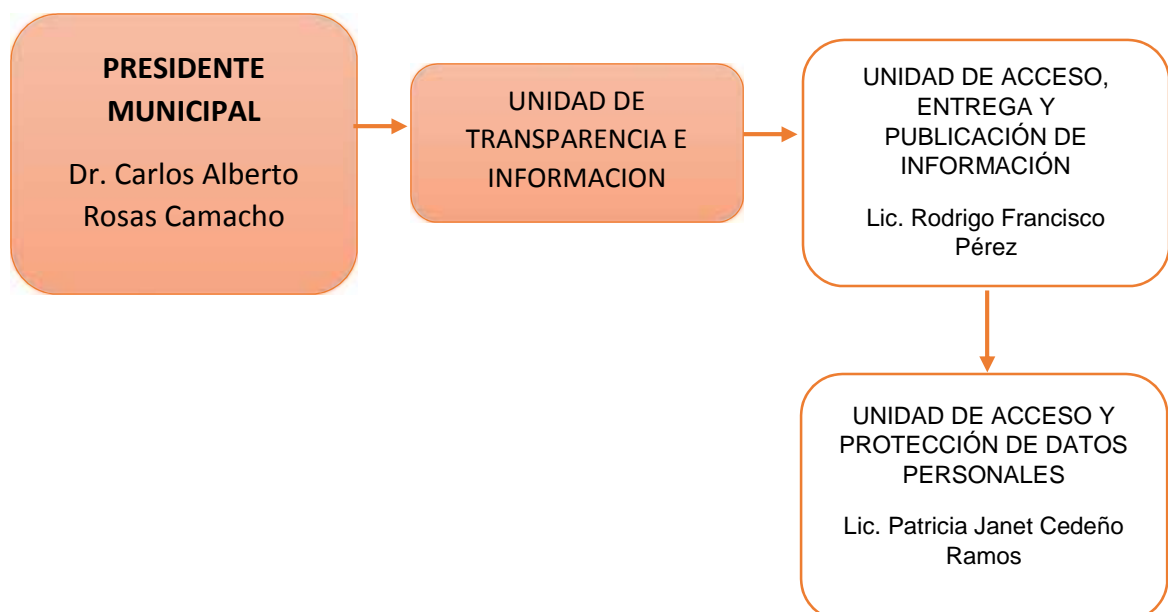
PRESIDENTE MUNICIPAL

Dr. Carlos Alberto Rosas Camacho

UNIDAD DE TRANSPARENCIA E INFORMACION

UNIDAD DE ACCESO, ENTREGA Y PUBLICACIÓN DE INFORMACIÓN

Lic. Rodrigo Francisco Pérez

UNIDAD DE ACCESO Y PROTECCIÓN DE DATOS PERSONALES

Lic. Patricia Janet Cedeño Ramos